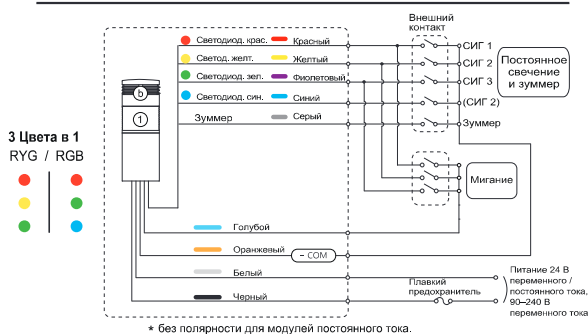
Внешний контакт

Светодиод. крас. Красный
Светодиод. желт. Желтый
Светодиод. зел. Фиолетовый
Светодиод. син. Синий
Зуммер Серый

СИГ 1
СИГ 2
СИГ 3
(СИГ 2)
Зуммер

Постоянное свечение и зуммер

Мигание

b
1

3 Цвета в 1
RYG / RGB

Голубой
Оранжевый
COM
Белый
Черный

Плавкий предохранитель

Питание 24 В переменного / постоянного тока, 90–240 В переменного тока

* без полярности для модулей постоянного тока.